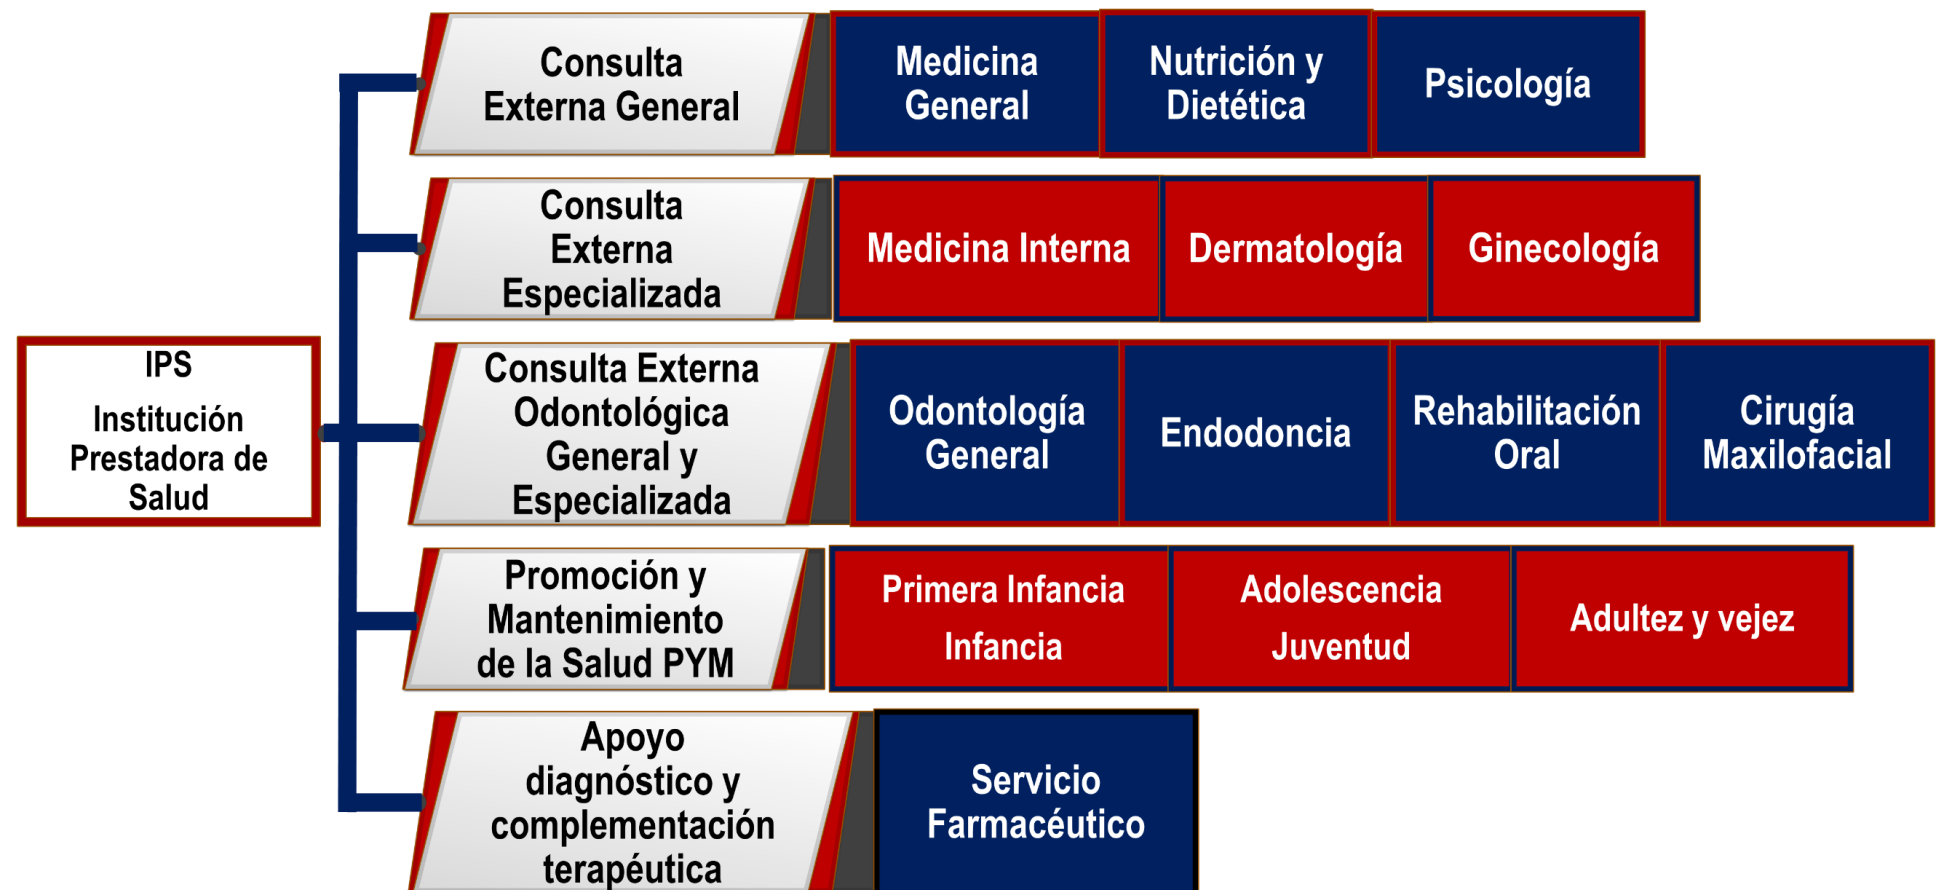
IPS

Institución Prestadora de Salud

Consulta Externa General

Medicina General

Nutrición y Dietética

Psicología

Consulta Externa Especializada

Medicina Interna

Dermatología

Ginecología

Consulta Externa Odontológica General y Especializada

Odontología General

Endodoncia

Rehabilitación Oral

Cirugía Maxilofacial

Promoción y Mantenimiento de la Salud PYM

Primera Infancia

Infancia

Adolescencia

Juventud

Adultez y vejez

Apoyo diagnóstico y complementación terapéutica

Servicio Farmacéutico